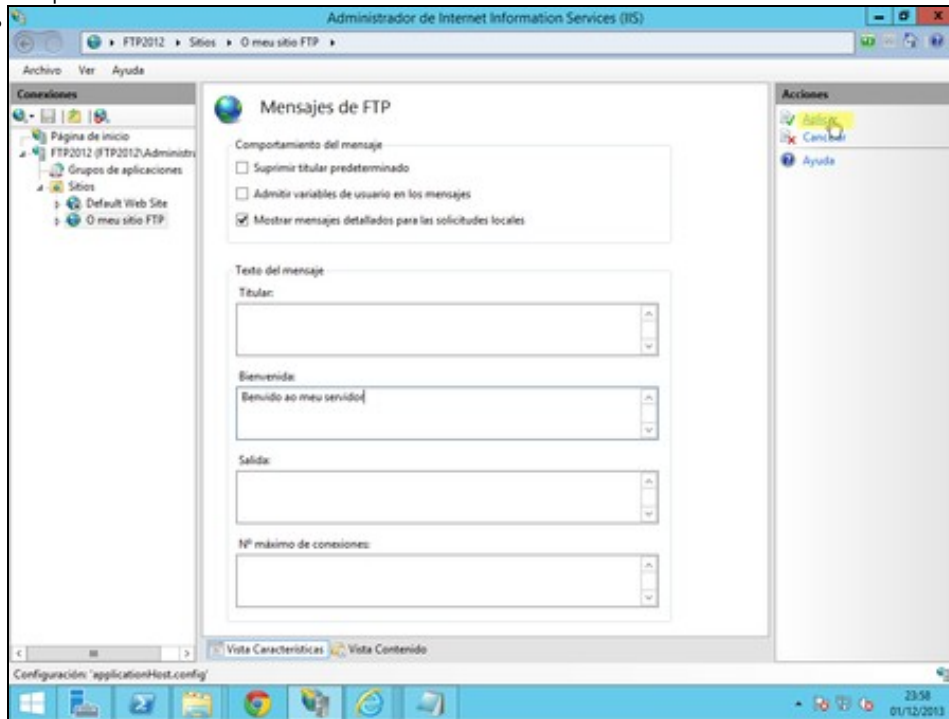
Administrador de Internet Information Services (IIS)

FTP2012 ▸ Sitios ▸ O meu sitio FTP ▸

Archivo Ver Ayuda

Conexiones

Página de inicio
FTP2012 (FTP2012\Administr
Grupos de aplicaciones
Sitios
Default Web Site
O meu sitio FTP

Mensajes de FTP

Comportamiento del mensaje

Suprimir titular predeterminado

Admitir variables de usuario en los mensajes

Mostrar mensajes detallados para las solicitudes locales

Texto del mensaje

Titular:

Bienvenida:

Benvido ao meu servidor

Salida:

Nº máximo de conexiones:

Vista Características Vista Contenido

Acciones

Aplicar

Cancelar

Ayuda

Configuración: 'applicationHost.config'

23:58
01/12/2013